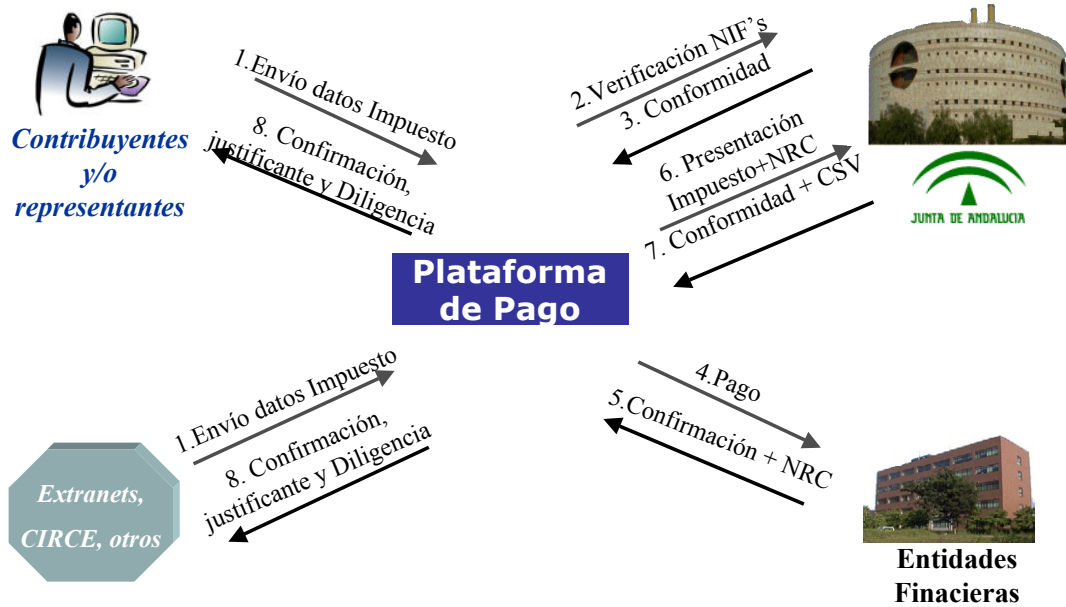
Contribuyentes y/o representantes

1.Envío datos Impuesto

8. Confirmación, justificante y Diligencia

2.Verificación NIF's

3. Conformidad

6. Presentación Impuesto+NRC

7. Conformidad + CSV

JUNTA DE ANDALUCIA

Plataforma de Pago

1.Envío datos Impuesto

8. Confirmación, justificante y Diligencia

4.Pago

5.Confirmación + NRC

Extranets, CIRCE, otros

Entidades Finacieras